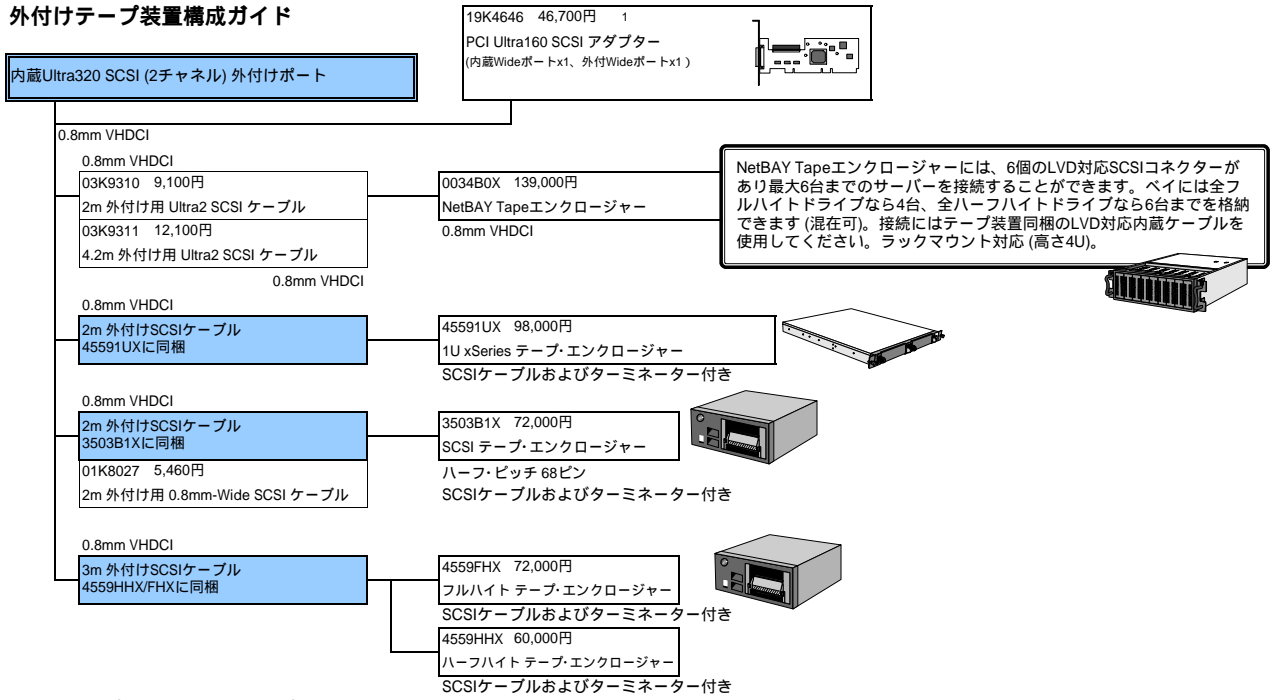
外付けテープ装置構成ガイド

19K4646　46,700円　1
PCI Ultra160 SCSI アダプター
(内蔵Wideポートx1、外付Wideポートx1 )

内蔵Ultra320 SCSI (2チャネル) 外付けポート

0.8mm VHDCI

0.8mm VHDCI
03K9310　9,100円
2m 外付け用 Ultra2 SCSI ケーブル
03K9311　12,100円
4.2m 外付け用 Ultra2 SCSI ケーブル
0.8mm VHDCI

0034B0X　139,000円
NetBAY Tapeエンクロージャー
0.8mm VHDCI

NetBAY Tapeエンクロージャーには、6個のLVD対応SCSIコネクターがあり最大6台までのサーバーを接続することができます。ベイには全フルハイトドライブなら4台、全ハーフハイトドライブなら6台までを格納できます (混在可)。接続にはテープ装置同梱のLVD対応内蔵ケーブルを使用してください。ラックマウント対応 (高さ4U)。

0.8mm VHDCI
2m 外付けSCSIケーブル
45591UXに同梱

45591UX　98,000円
1U xSeries テープ･エンクロージャー
SCSIケーブルおよびターミネーター付き

0.8mm VHDCI
2m 外付けSCSIケーブル
3503B1Xに同梱
01K8027　5,460円
2m 外付け用 0.8mm-Wide SCSI ケーブル

3503B1X　72,000円
SCSI テープ･エンクロージャー
ハーフ･ピッチ 68ピン
SCSIケーブルおよびターミネーター付き

0.8mm VHDCI
3m 外付けSCSIケーブル
4559HHX/FHXに同梱

4559FHX　72,000円
フルハイト テープ･エンクロージャー
SCSIケーブルおよびターミネーター付き

4559HHX　60,000円
ハーフハイト テープ･エンクロージャー
SCSIケーブルおよびターミネーター付き